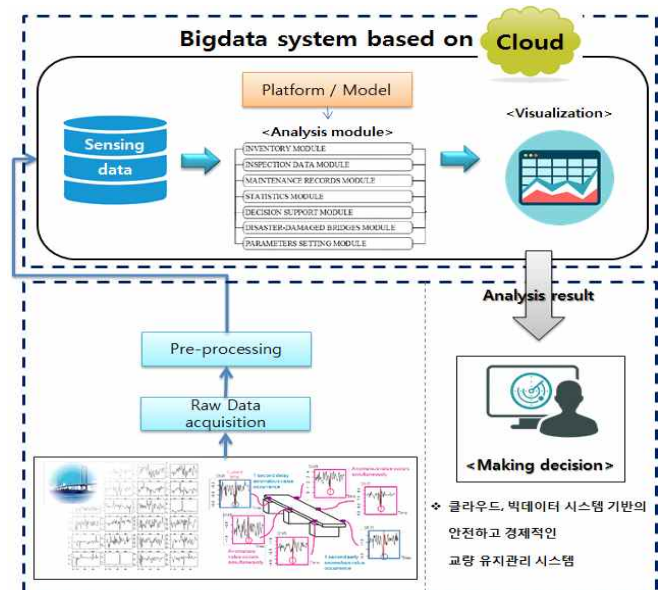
Bigdata system based on Cloud

Platform / Model

<Analysis module>

INVENTORY MODULE
INSPECTION DATA MODULE
MAINTENANCE RECORDS MODULE
STATISTICS MODULE
DECISION SUPPORT MODULE
DISASTER-DAMAGED BRIDGES MODULE
PARAMETERS SETTING MODULE

Sensing data

<Visualization>

Analysis result

Pre-processing

Raw Data acquisition

<Making decision>

❖ 클라우드, 빅데이터 시스템 기반의 안전하고 경제적인 교량 유지관리 시스템